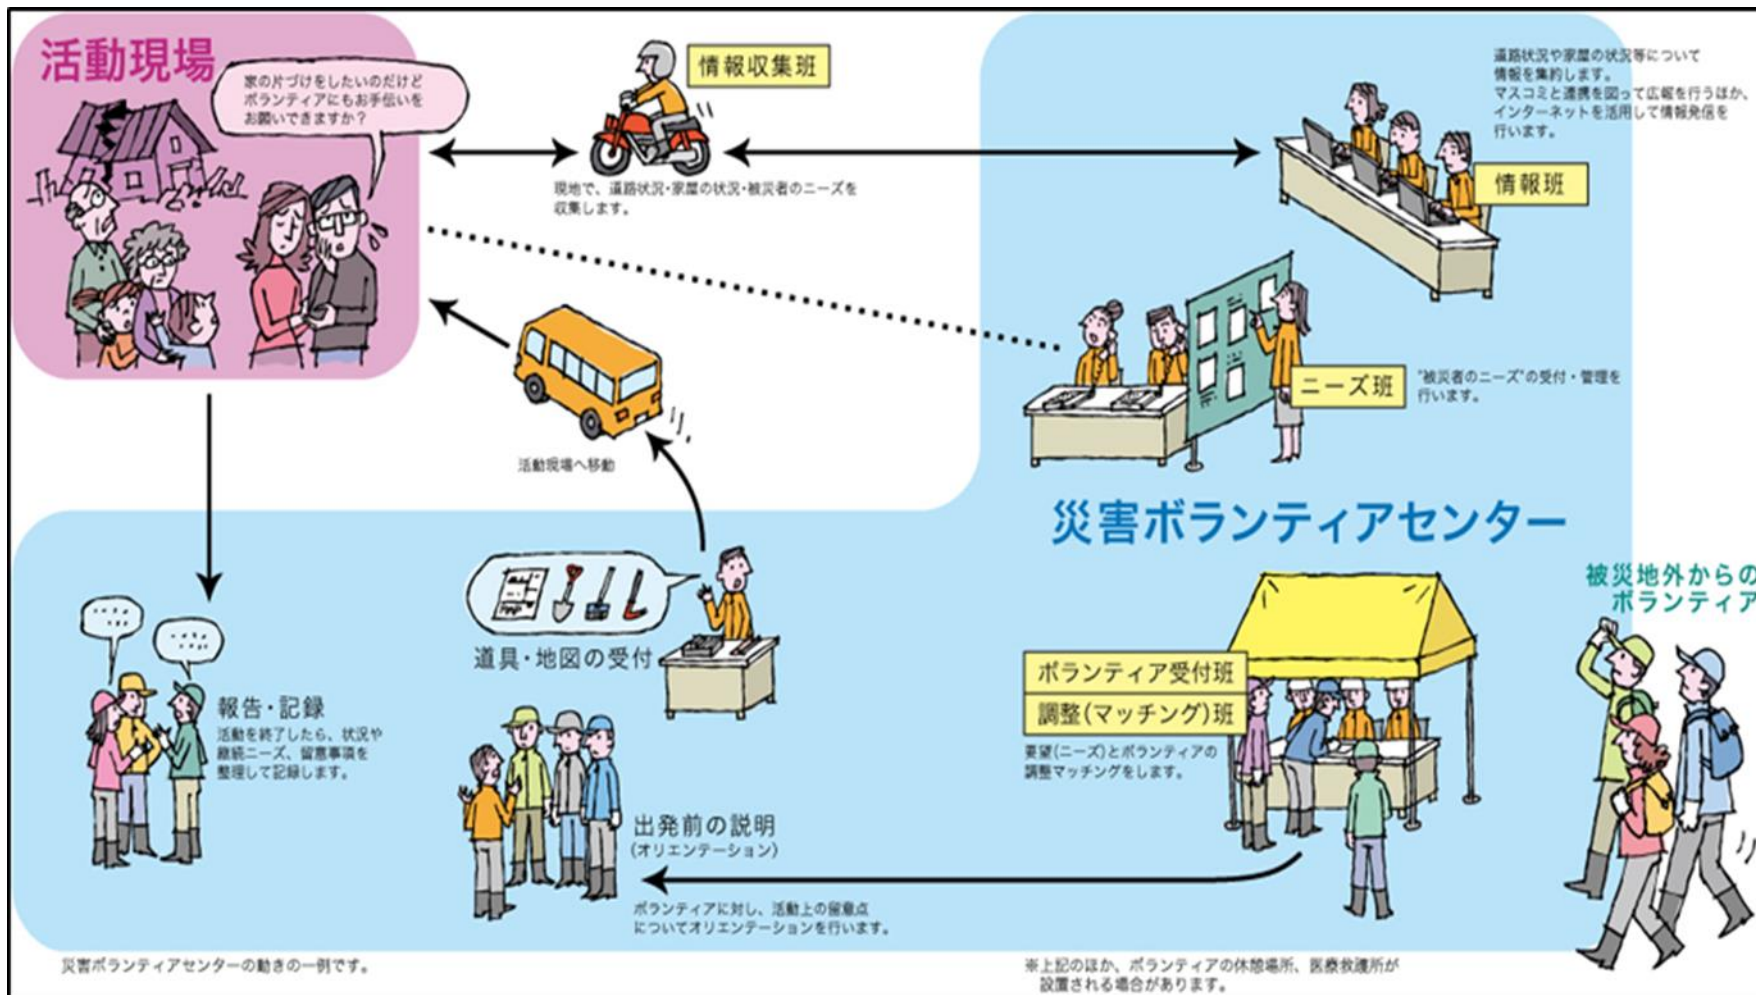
活動現場

家の片づけをしたいのだけど ボランティアにもお手伝いを お願いできますか？

情報収集班

現地で、道路状況・家屋の状況・被災者のニーズを収集します。

道路状況や家屋の状況等について情報を集約します。 マスコミと連携を図って広報を行うほか、インターネットを活用して情報発信を行います。

情報班

ニーズ班

"被災者のニーズ"の受付・管理を行います。

活動現場へ移動

災害ボランティアセンター

被災地外からのボランティア

道具・地図の受付

ボランティア受付班

調整(マッチング)班

要望(ニーズ)とボランティアの調整マッチングをします。

報告・記録

活動を終了したら、状況や継続ニーズ、留意事項を整理して記録します。

出発前の説明 (オリエンテーション)

ボランティアに対し、活動上の留意点についてオリエンテーションを行います。

災害ボランティアセンターの動きの一例です。

※上記のほか、ボランティアの休憩場所、医療救護所が設置される場合があります。